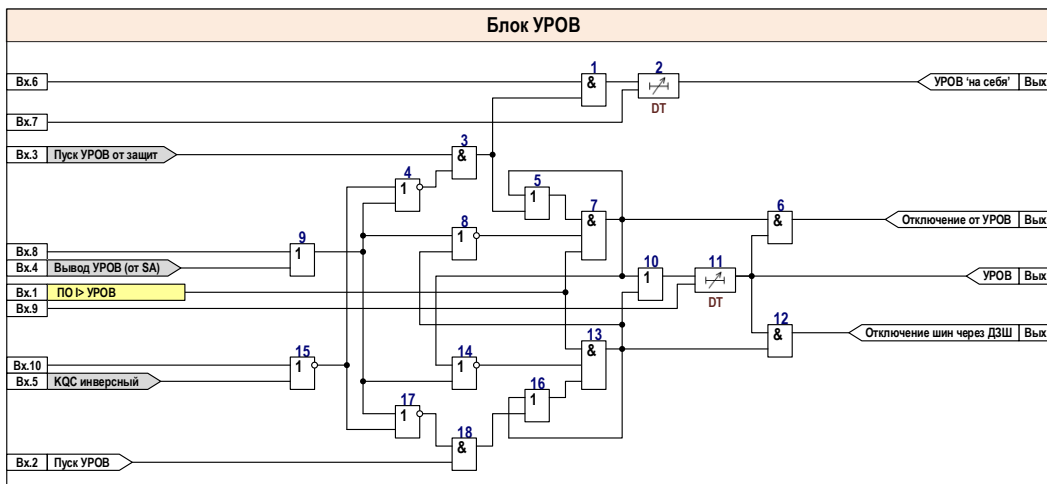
Блок УРОВ

Вх.6
Вх.7
Вх.3 Пуск УРОВ от защит
Вх.8
Вх.4 Вывод УРОВ (от SA)
Вх.1 ПО ⊳ УРОВ
Вх.9
Вх.10
Вх.5 KQC инверсный
Вх.2 Пуск УРОВ

1 &
2 DT
3 &
4 1
5 1
7 &
6 &
8 1
9 1
10 1
11 DT
12 &
13 &
14 1
15 1
16 1
17 1
18 &

УРОВ 'на себя' Вых
Отключение от УРОВ Вых
УРОВ Вых
Отключение шин через ДЗШ Вых